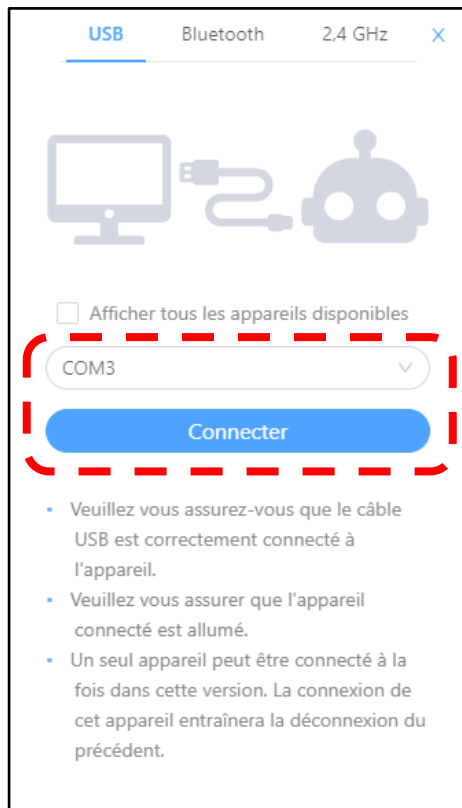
USB Bluetooth 2,4 GHz ×

Afficher tous les appareils disponibles

COM3

Connecter

- Veuillez vous assurez-vous que le câble USB est correctement connecté à l'appareil.
- Veuillez vous assurer que l'appareil connecté est allumé.
- Un seul appareil peut être connecté à la fois dans cette version. La connexion de cet appareil entraînera la déconnexion du précédent.